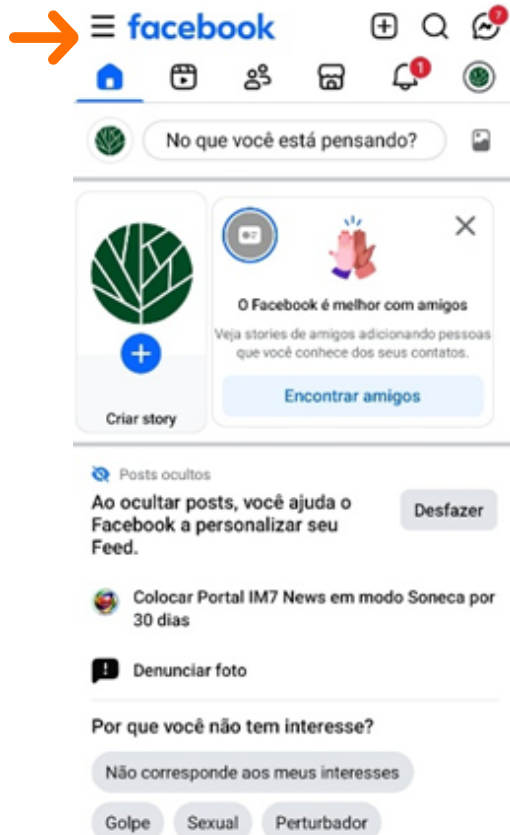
facebook

7

1

No que você está pensando?

O Facebook é melhor com amigos

Veja stories de amigos adicionando pessoas que você conhece dos seus contatos.

Encontrar amigos

Criar story

Posts ocultos

Ao ocultar posts, você ajuda o Facebook a personalizar seu Feed.

Desfazer

Colocar Portal IM7 News em modo Soneca por 30 dias

Denunciar foto

Por que você não tem interesse?

Não corresponde aos meus interesses

Golpe

Sexual

Perturbador